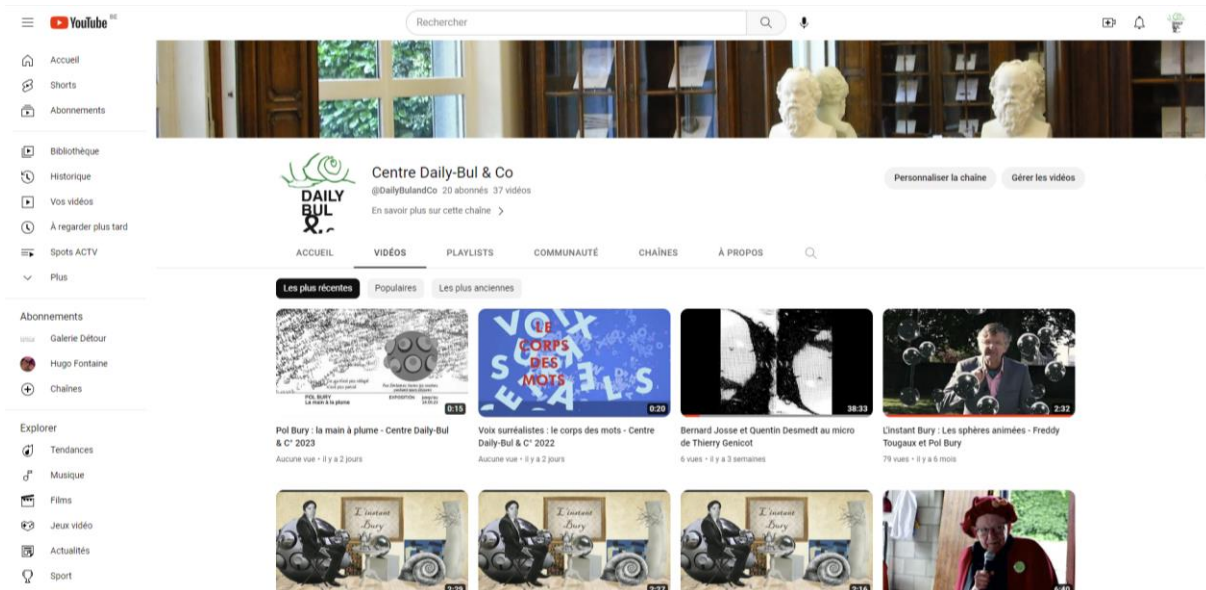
YouTube BE

Rechercher

Accueil
Shorts
Abonnements

Bibliothèque
Historique
Vos vidéos
À regarder plus tard
Spots ACTV
Plus

Abonnements
Galerie Détour
Hugo Fontaine
Chaînes

Explorer
Tendances
Musique
Films
Jeux vidéo
Actualités
Sport

DAILY BUL &

Centre Daily-Bul & Co
@DailyBulandCo 20 abonnés 37 vidéos
En savoir plus sur cette chaîne >

Personnaliser la chaîne
Gérer les vidéos

ACCUEIL
VIDÉOS
PLAYLISTS
COMMUNAUTÉ
CHAÎNES
À PROPOS

Les plus récentes
Populaires
Les plus anciennes

POL BURY
La main à plume
EXPOSITION
0:15
Pol Bury : la main à plume - Centre Daily-Bul & C° 2023
Aucune vue • il y a 2 jours

VOIX LE CORPS DES MOTS
0:20
Voix surréalistes : le corps des mots - Centre Daily-Bul & C° 2022
Aucune vue • il y a 2 jours

38:33
Bernard Josse et Quentin Desmedt au micro de Thierry Genicot
6 vues • il y a 3 semaines

2:32
L'instant Bury : Les sphères animées - Freddy Tougaux et Pol Bury
79 vues • il y a 6 mois

L'instant Bury
L'instant Bury
L'instant Bury